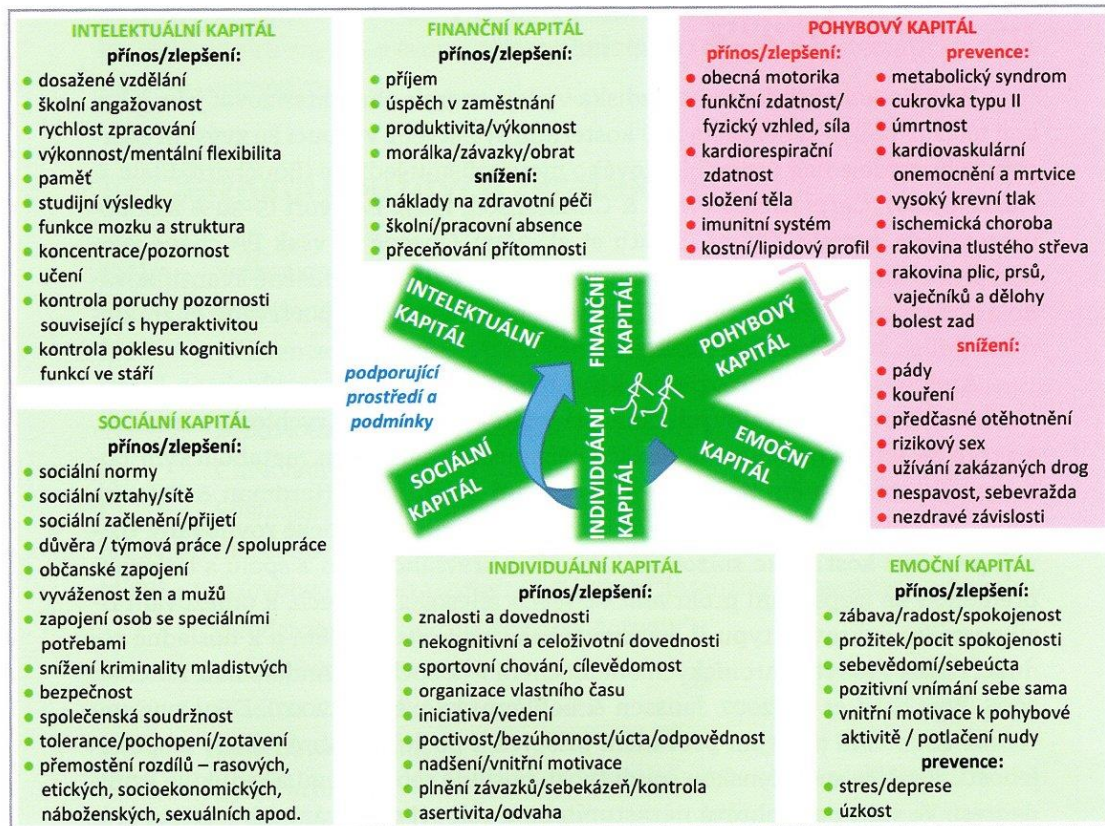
INTELEKTUÁLNÍ KAPITÁL
přínos/zlepšení:
• dosažené vzdělání
• školní angažovanost
• rychlost zpracování
• výkonnost/mentální flexibilita
• paměť
• studijní výsledky
• funkce mozku a struktura
• koncentrace/pozornost
• učení
• kontrola poruchy pozornosti související s hyperaktivitou
• kontrola poklesu kognitivních funkcí ve stáří

FINANČNÍ KAPITÁL
přínos/zlepšení:
• příjem
• úspěch v zaměstnání
• produktivita/výkonnost
• morálka/závazky/obrat
snížení:
• náklady na zdravotní péči
• školní/pracovní absence
• přeceňování přítomnosti

POHYBOVÝ KAPITÁL
přínos/zlepšení:
• obecná motorika
• funkční zdatnost/ fyzický vzhled, síla
• kardiorespirační zdatnost
• složení těla
• imunitní systém
• kostní/lipidový profil

prevence:
• metabolický syndrom
• cukrovka typu II
• úmrtnost
• kardiovaskulární onemocnění a mrtvice
• vysoký krevní tlak
• ischemická choroba
• rakovina tlustého střeva
• rakovina plic, prsů, vaječníků a dělohy
• bolest zad
snížení:
• pády
• kouření
• předčasné otěhotnění
• rizikový sex
• užívání zakázaných drog
• nespavost, sebevražda
• nezdravé závislosti

INTELEKTUÁLNÍ KAPITÁL
FINANČNÍ KAPITÁL
POHYBOVÝ KAPITÁL
podporující prostředí a podmínky
SOCIÁLNÍ KAPITÁL
INDIVIDUÁLNÍ KAPITÁL
EMOČNÍ KAPITÁL

SOCIÁLNÍ KAPITÁL
přínos/zlepšení:
• sociální normy
• sociální vztahy/sítě
• sociální začlenění/přijetí
• důvěra / týmová práce / spolupráce
• občanské zapojení
• vyváženost žen a mužů
• zapojení osob se speciálními potřebami
• snížení kriminality mladistvých
• bezpečnost
• společenská soudržnost
• tolerance/pochopení/zotavení
• přemostění rozdílů – rasových, etických, socioekonomických, náboženských, sexuálních apod.

INDIVIDUÁLNÍ KAPITÁL
přínos/zlepšení:
• znalosti a dovednosti
• nekognitivní a celoživotní dovednosti
• sportovní chování, cílevědomost
• organizace vlastního času
• iniciativa/vedení
• poctivost/bezúhonnost/úcta/odpovědnost
• nadšení/vnitřní motivace
• plnění závazků/sebekázeň/kontrola
• asertivita/odvaha

EMOČNÍ KAPITÁL
přínos/zlepšení:
• zábava/radost/spokojenost
• prožitek/pocit spokojenosti
• sebevědomí/sebeúcta
• pozitivní vnímání sebe sama
• vnitřní motivace k pohybové aktivitě / potlačení nudy
prevence:
• stres/deprese
• úzkost